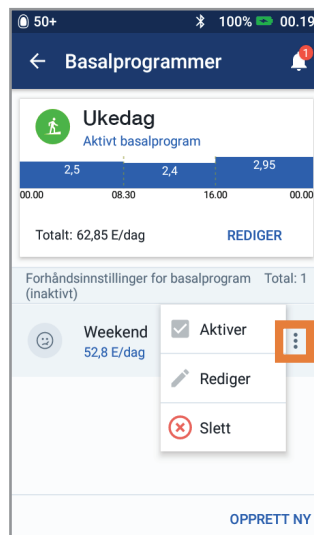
50+ 100% 00.19

Basalprogrammer

1

Ukedag

Aktivt basalprogram

2,5

2,4

2,95

00.00

08.30

16.00

00.00

Totalt: 62,85 E/dag

REDIGER

Forhåndsinnstillinger for basalprogram (inaktivt)

Total: 1

Weekend

52,8 E/dag

Aktiver

Rediger

Slett

OPPRETT NY